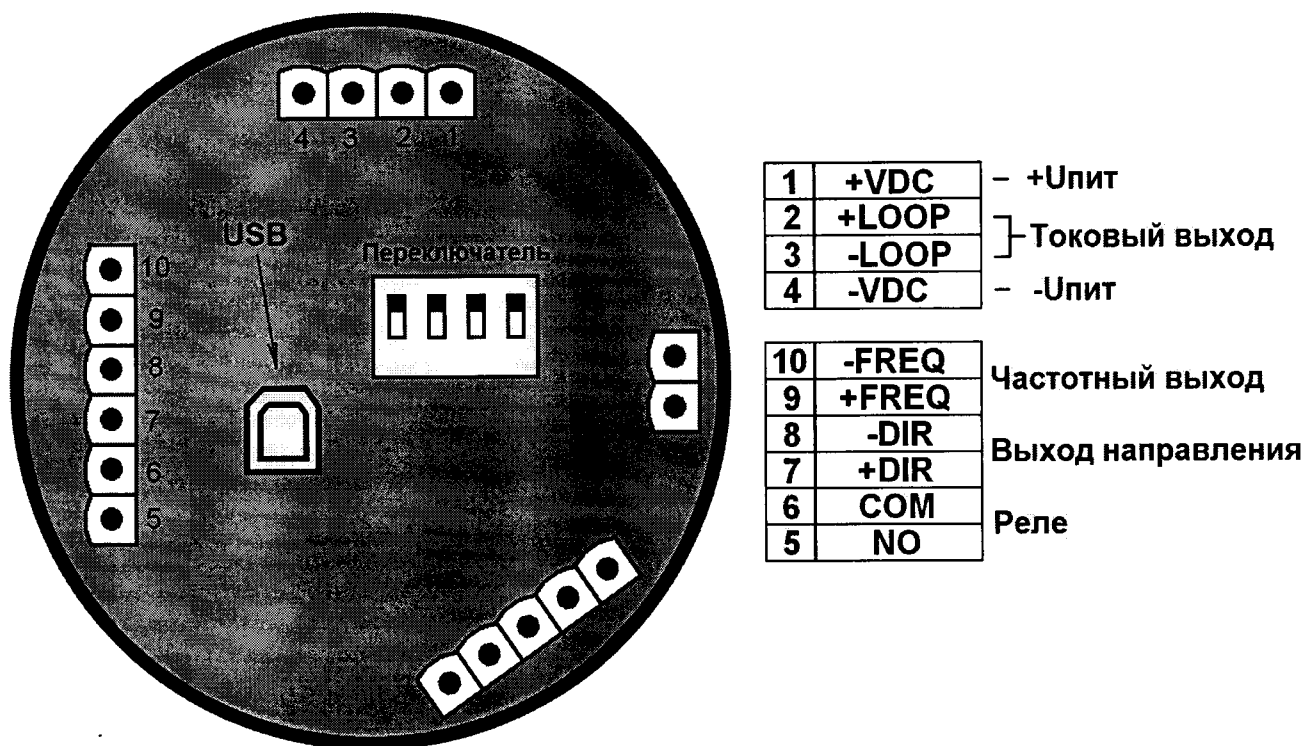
4 3 2 1

USB

Переключатель

10
9
8
7
6
5

| 1 | +VDC |
|---|---|
| 2 | +LOOP |
| 3 | -LOOP |
| 4 | -VDC |

– +Uпит
Токовый выход
– -Uпит

| 10 | -FREQ |
|---|---|
| 9 | +FREQ |
| 8 | -DIR |
| 7 | +DIR |
| 6 | COM |
| 5 | NO |

Частотный выход
Выход направления
Реле